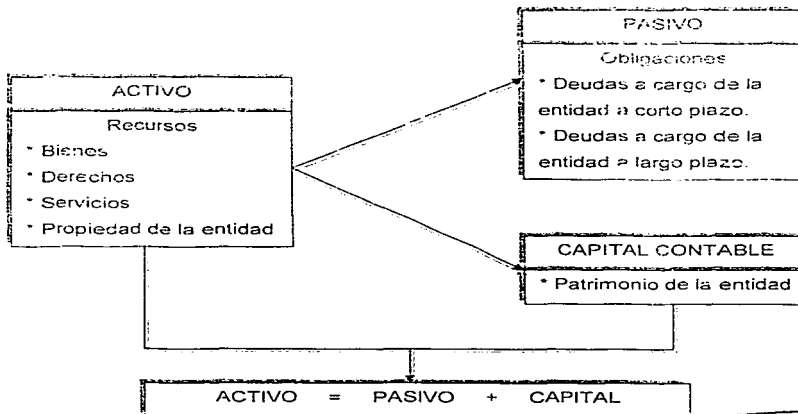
PASIVO

Obligaciones

* Deudas a cargo de la entidad a corto plazo.

* Deudas a cargo de la entidad a largo plazo.

ACTIVO

Recursos

* Bienes

* Derechos

* Servicios

* Propiedad de la entidad

CAPITAL CONTABLE

* Patrimonio de la entidad

ACTIVO = PASIVO + CAPITAL